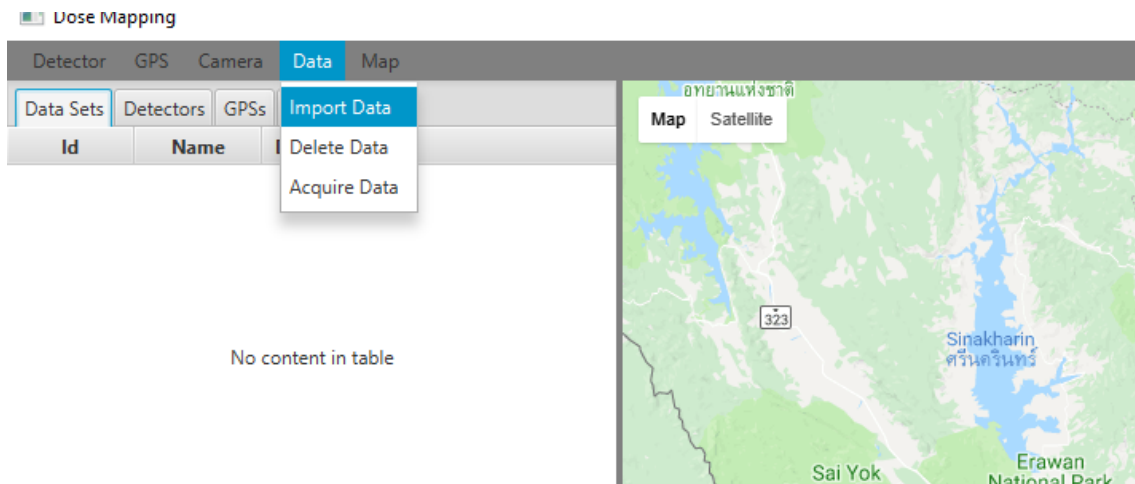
Dose Mapping

Detector GPS Camera Data Map

Data Sets Detectors GPSs

Import Data
Delete Data
Acquire Data

| Id | Name | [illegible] |
|---|---|---|

No content in table

อุทยานแห่งชาติ

Map Satellite

323

Sinakharin
ศรีนครินทร์

Sai Yok

Erawan
National Park